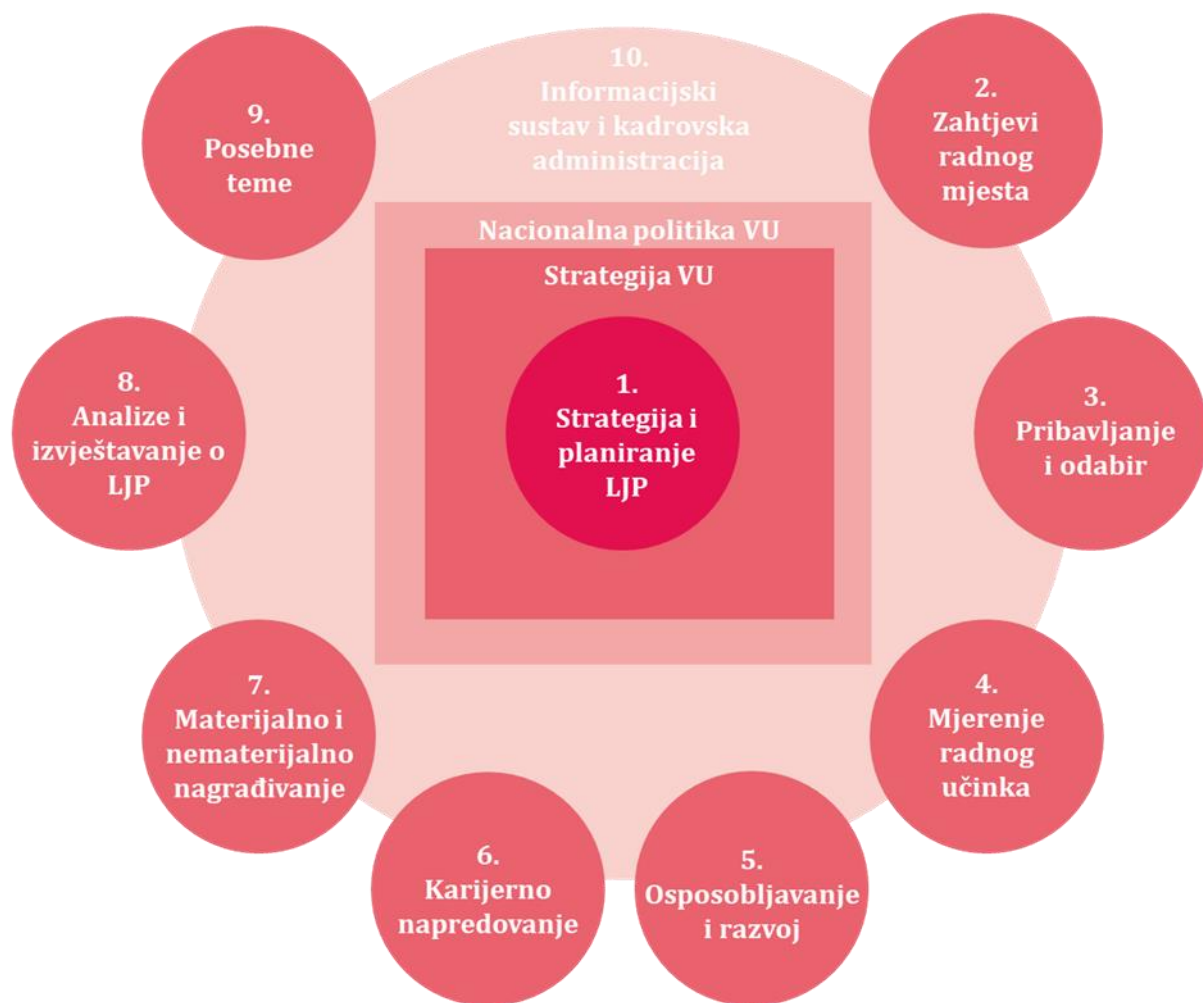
9.
Posebne teme

10.
Informacijski sustav i kadrovska administracija

2.
Zahtjevi radnog mjesta

Nacionalna politika VU

Strategija VU

1.
Strategija i planiranje LJP

8.
Analize i izvještavanje o LJP

3.
Pribavljanje i odabir

7.
Materijalno i nematerijalno nagrađivanje

4.
Mjerenje radnog učinka

6.
Karijerno napredovanje

5.
Osposobljavanje i razvoj